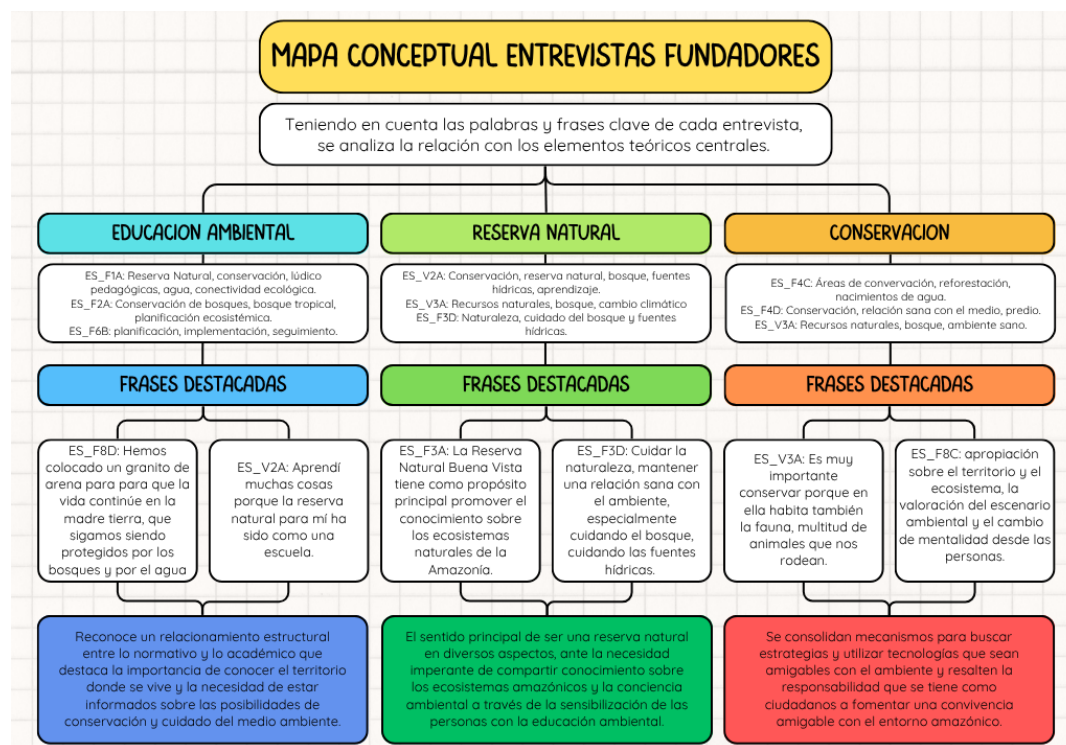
MAPA CONCEPTUAL ENTREVISTAS FUNDADORES

Teniendo en cuenta las palabras y frases clave de cada entrevista, se analiza la relación con los elementos teóricos centrales.

EDUCACION AMBIENTAL

ES_F1A: Reserva Natural, conservación, lúdico pedagógicas, agua, conectividad ecológica.
ES_F2A: Conservación de bosques, bosque tropical, planificación ecosistémica.
ES_F6B: planificación, implementación, seguimiento.

FRASES DESTACADAS

ES_F8D: Hemos colocado un granito de arena para para que la vida continúe en la madre tierra, que sigamos siendo protegidos por los bosques y por el agua

ES_V2A: Aprendí muchas cosas porque la reserva natural para mí ha sido como una escuela.

Reconoce un relacionamiento estructural entre lo normativo y lo académico que destaca la importancia de conocer el territorio donde se vive y la necesidad de estar informados sobre las posibilidades de conservación y cuidado del medio ambiente.

RESERVA NATURAL

ES_V2A: Conservación, reserva natural, bosque, fuentes hídricas, aprendizaje.
ES_V3A: Recursos naturales, bosque, cambio climático
ES_F3D: Naturaleza, cuidado del bosque y fuentes hídricas.

FRASES DESTACADAS

ES_F3A: La Reserva Natural Buena Vista tiene como propósito principal promover el conocimiento sobre los ecosistemas naturales de la Amazonía.

ES_F3D: Cuidar la naturaleza, mantener una relación sana con el ambiente, especialmente cuidando el bosque, cuidando las fuentes hídricas.

El sentido principal de ser una reserva natural en diversos aspectos, ante la necesidad imperante de compartir conocimiento sobre los ecosistemas amazónicos y la conciencia ambiental a través de la sensibilización de las personas con la educación ambiental.

CONSERVACION

ES_F4C: Áreas de convervación, reforestación, nacimientos de agua.
ES_F4D: Conservación, relación sana con el medio, predio.
ES_V3A: Recursos naturales, bosque, ambiente sano.

FRASES DESTACADAS

ES_V3A: Es muy importante conservar porque en ella habita también la fauna, multitud de animales que nos rodean.

ES_F8C: apropiación sobre el territorio y el ecosistema, la valoración del escenario ambiental y el cambio de mentalidad desde las personas.

Se consolidan mecanismos para buscar estrategias y utilizar tecnologías que sean amigables con el ambiente y resalten la responsabilidad que se tiene como ciudadanos a fomentar una convivencia amigable con el entorno amazónico.